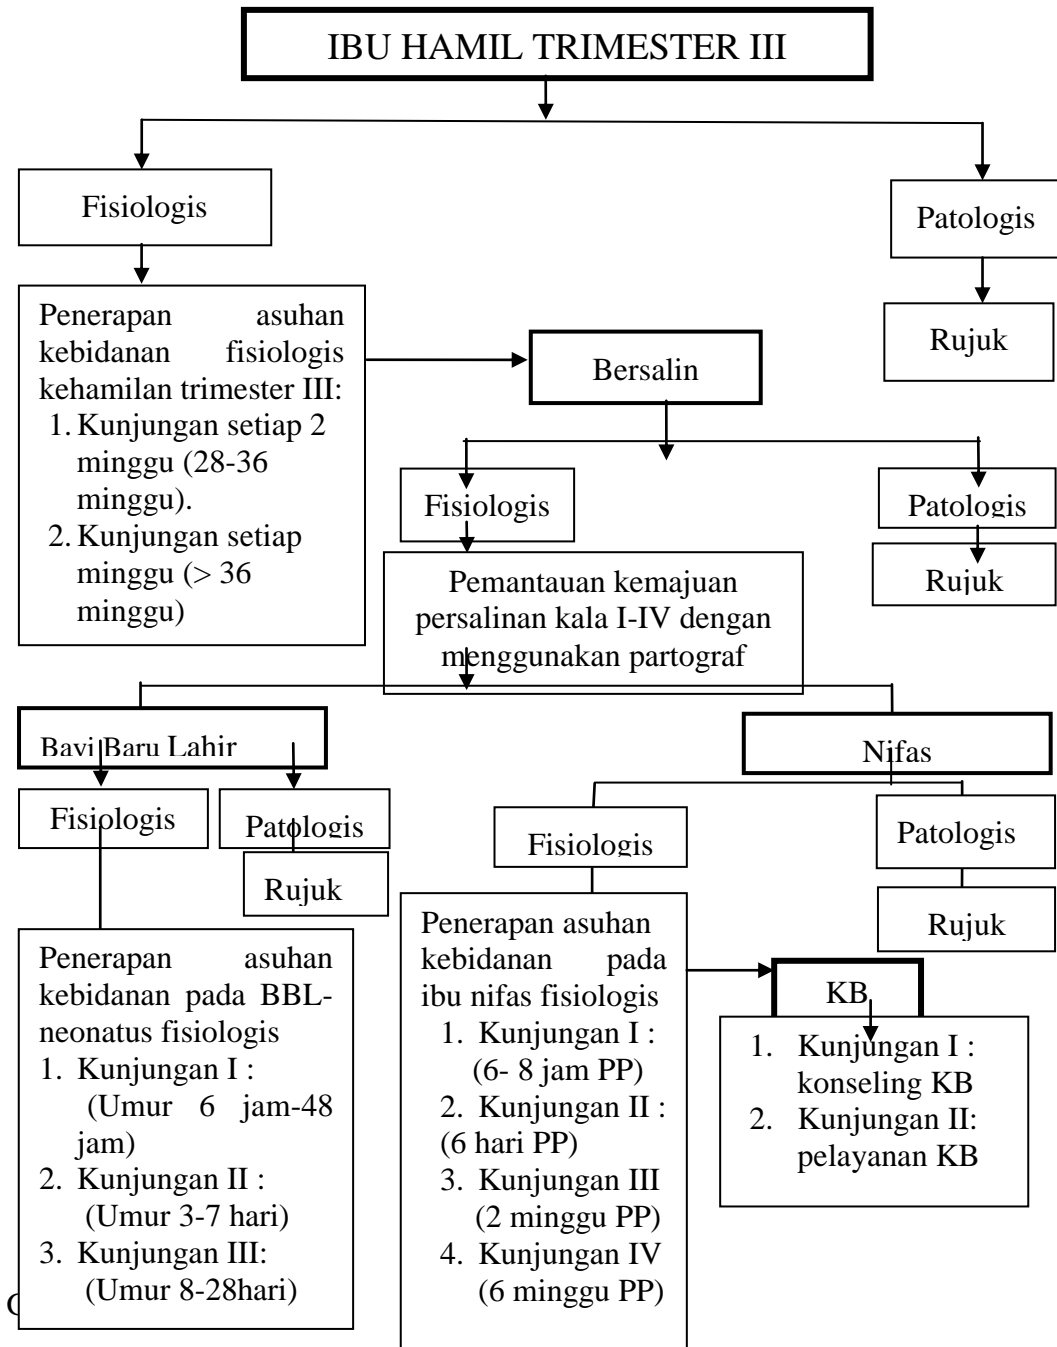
IBU HAMIL TRIMESTER III

Fisiologis

Patologis

Rujuk

Penerapan asuhan kebidanan fisiologis kehamilan trimester III:
1. Kunjungan setiap 2 minggu (28-36 minggu).
2. Kunjungan setiap minggu (> 36 minggu)

Bersalin

Fisiologis

Patologis

Rujuk

Pemantauan kemajuan persalinan kala I-IV dengan menggunakan partograf

Bayi Baru Lahir

Nifas

Fisiologis

Patologis

Rujuk

Fisiologis

Patologis

Rujuk

Penerapan asuhan kebidanan pada BBL-neonatus fisiologis
1. Kunjungan I : (Umur 6 jam-48 jam)
2. Kunjungan II : (Umur 3-7 hari)
3. Kunjungan III: (Umur 8-28hari)

Penerapan asuhan kebidanan pada ibu nifas fisiologis
1. Kunjungan I : (6- 8 jam PP)
2. Kunjungan II : (6 hari PP)
3. Kunjungan III (2 minggu PP)
4. Kunjungan IV (6 minggu PP)

KB

1. Kunjungan I : konseling KB
2. Kunjungan II: pelayanan KB